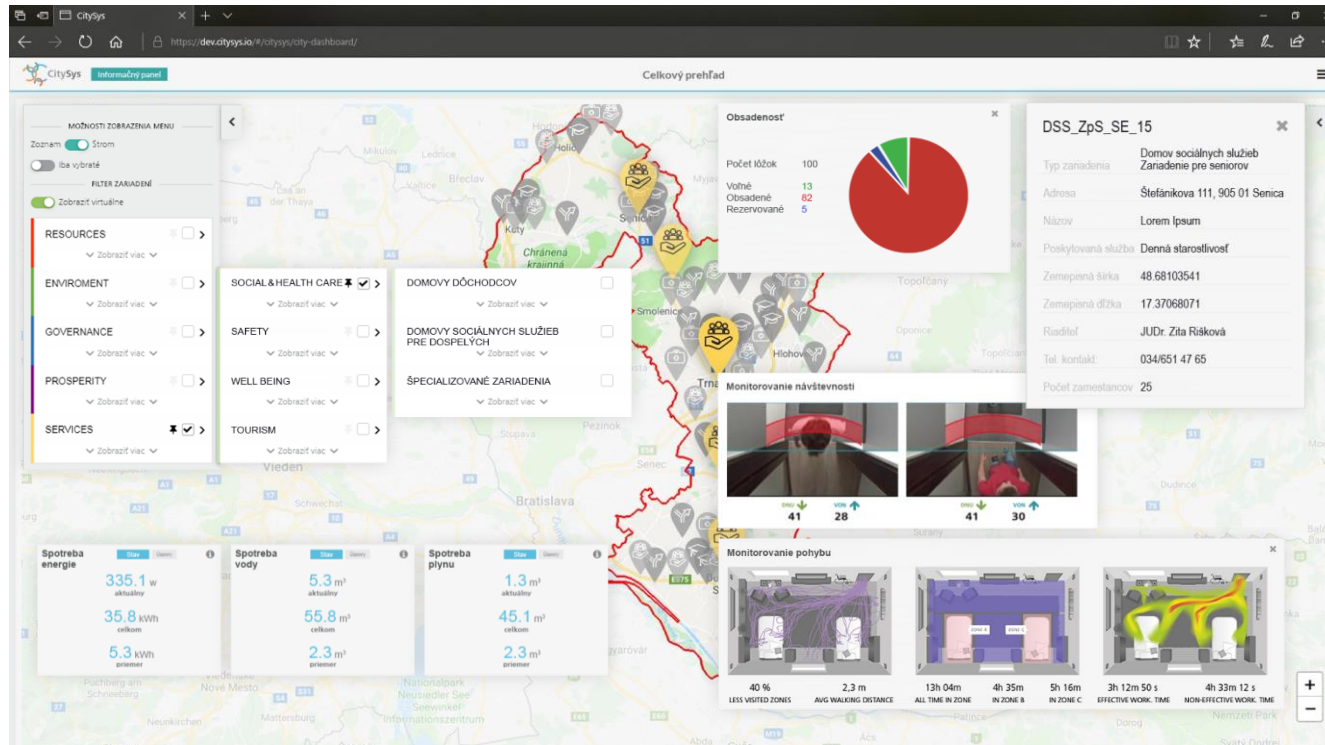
CitySys × +

https://dev.citysys.io/#/citysys/city-dashboard/

CitySys Informačný panel

Celkový prehľad

MOŽNOSTI ZOBRAZENIA MENU
Zoznam Strom
Iba vybraté
FILTER ZARIADENÍ
Zobraziť virtuálne

RESOURCES
Zobraziť viac
ENVIROMENT
Zobraziť viac
GOVERNANCE
Zobraziť viac
PROSPERITY
Zobraziť viac
SERVICES
Zobraziť viac

SOCIAL & HEALTH CARE
Zobraziť viac
SAFETY
Zobraziť viac
WELL BEING
Zobraziť viac
TOURISM
Zobraziť viac

DOMOVY DÔCHODCOV
Zobraziť viac
DOMOVY SOCIÁLNYCH SLUŽIEB PRE DOSPELÝCH
Zobraziť viac
ŠPECIALIZOVANÉ ZARIADENIA
Zobraziť viac

Obsadenosť
Počet lôžok 100
Voľné 13
Obsadené 82
Rezervované 5

DSS_ZpS_SE_15
| Typ zariadenia | Domov sociálnych služieb Zariadenie pre seniorov |
|---|---|
| Adresa | Štefánikova 111, 905 01 Senica |
| Názov | Lorem Ipsum |
| Poskytovaná služba | Denná starostlivosť |
| Zemepisná šírka | 48.68103541 |
| Zemepisná dĺžka | 17.37068071 |
| Riaditeľ | JUDr. Zita Rišková |
| Tel. kontakt: | 034/651 47 65 |
| Počet zamestnancov | 25 |

Monitorovanie návštevnosti
DNU 41 VON 28
DNU 41 VON 30

Monitorovanie pohybu
40 % LESS VISITED ZONES
2,3 m AVG WALKING DISTANCE
13h 04m ALL TIME IN ZONE
4h 35m IN ZONE B
5h 16m IN ZONE C
3h 12m 50 s EFFECTIVE WORK. TIME
4h 33m 12 s NON-EFFECTIVE WORK. TIME

Spotreba energie Stav Denný
335.1 W aktuálny
35.8 kWh celkom
5.3 kWh priemer

Spotreba vody Stav Denný
5.3 m³ aktuálny
55.8 m³ celkom
2.3 m³ priemer

Spotreba plynu Stav Denný
1.3 m³ aktuálny
45.1 m³ celkom
2.3 m³ priemer

Holíč Lednice Břeclav Kúty Chránená krajinná Senica Smolenice Hlohovec Trnava Topoľčany Opoince Pezinok Stupava Senec Vieden Schwechat Bratislava Nové Mesto Neusiedler See Seewinkel Informationszentrum Mattersburg Neunkirchen Schneeberg Nemzeti Park Surany